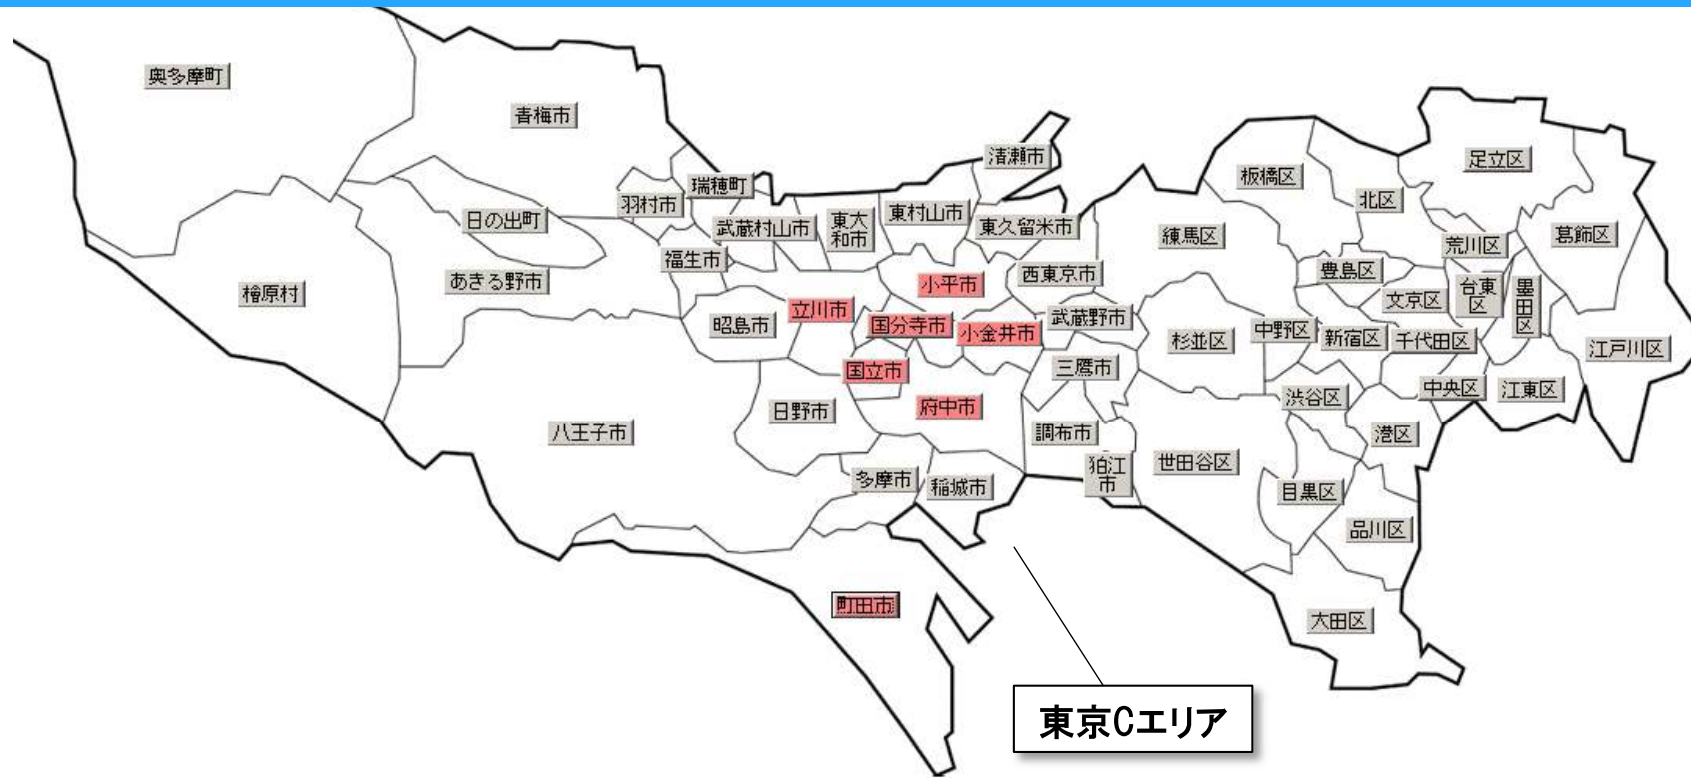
奥多摩町
青梅市
清瀬市
瑞穂町
羽村市
日の出町
武蔵村山市
東大和市
東村山市
東久留米市
練馬区
板橋区
足立区
北区
荒川区
葛飾区
福生市
檜原村
あきる野市
小平市
西東京市
豊島区
台東区
墨田区
文京区
立川市
昭島市
国分寺市
小金井市
武蔵野市
杉並区
中野区
新宿区
千代田区
江戸川区
国立市
三鷹市
中央区
江東区
日野市
府中市
渋谷区
八王子市
調布市
港区
世田谷区
狛江市
多摩市
稲城市
目黒区
品川区
町田市
大田区
東京Cエリア